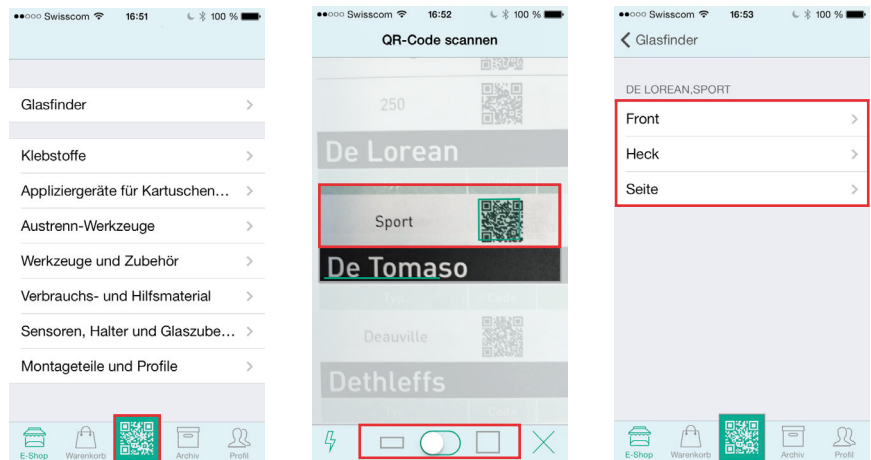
●●○○○ Swisscom 16:51 100 %

Glasfinder

Klebstoffe

Appliziergeräte für Kartuschen...

Austrenn-Werkzeuge

Werkzeuge und Zubehör

Verbrauchs- und Hilfsmaterial

Sensoren, Halter und Glaszube...

Montageteile und Profile

E-Shop Warenkorb Archiv Profil

●●○○○ Swisscom 16:52 100 %

QR-Code scannen

250

De Lorean

Typ Code

Sport

De Tomaso

Typ Code

Deauville

Dethleffs

Typ Code

●●○○○ Swisscom 16:53 100 %

Glasfinder

DE LOREAN,SPORT

Front

Heck

Seite

E-Shop Warenkorb Archiv Profil